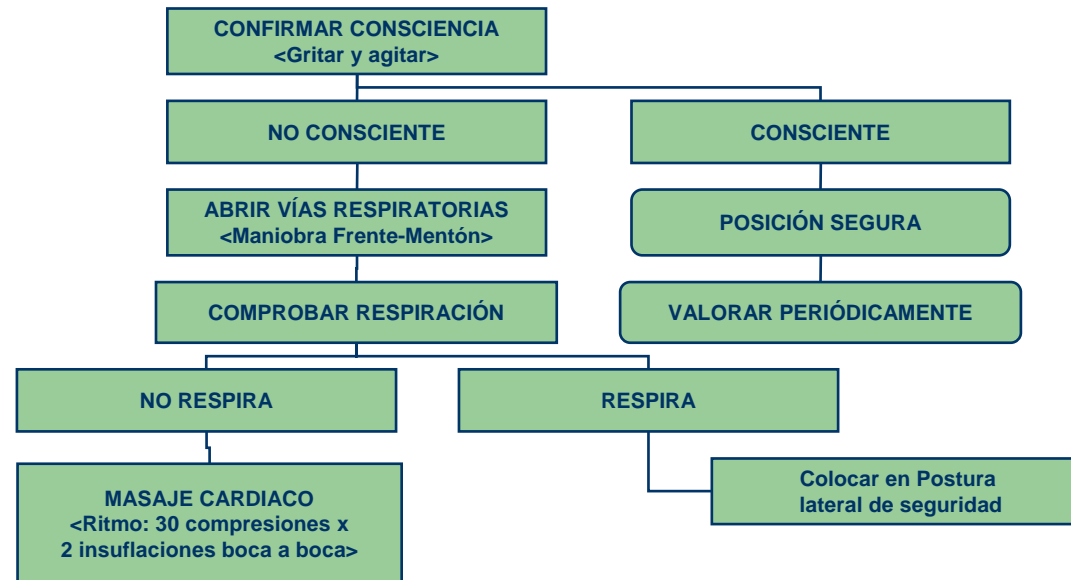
CONFIRMAR CONSCIENCIA
<Gritar y agitar>

NO CONSCIENTE

CONSCIENTE

ABRIR VÍAS RESPIRATORIAS
<Maniobra Frente-Mentón>

POSICIÓN SEGURA

COMPROBAR RESPIRACIÓN

VALORAR PERIÓDICAMENTE

NO RESPIRA

RESPIRA

MASAJE CARDIACO
<Ritmo: 30 compresiones x 2 insuflaciones boca a boca>

Colocar en Postura lateral de seguridad